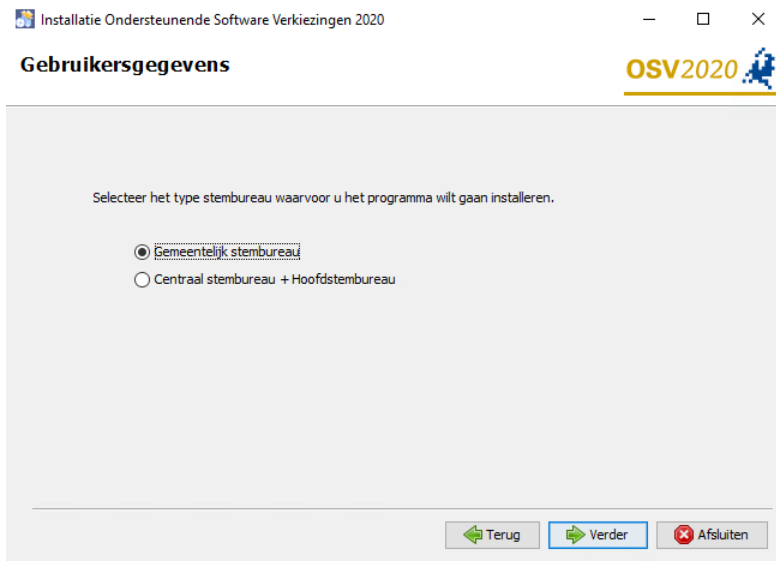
Installatie Ondersteunende Software Verkiezingen 2020

Gebruikersgegevens

OSV2020

Selecteer het type stembureau waarvoor u het programma wilt gaan installeren.

Gemeentelijk stembureau

Centraal stembureau + Hoofdstembureau

Terug

Verder

Afsluiten